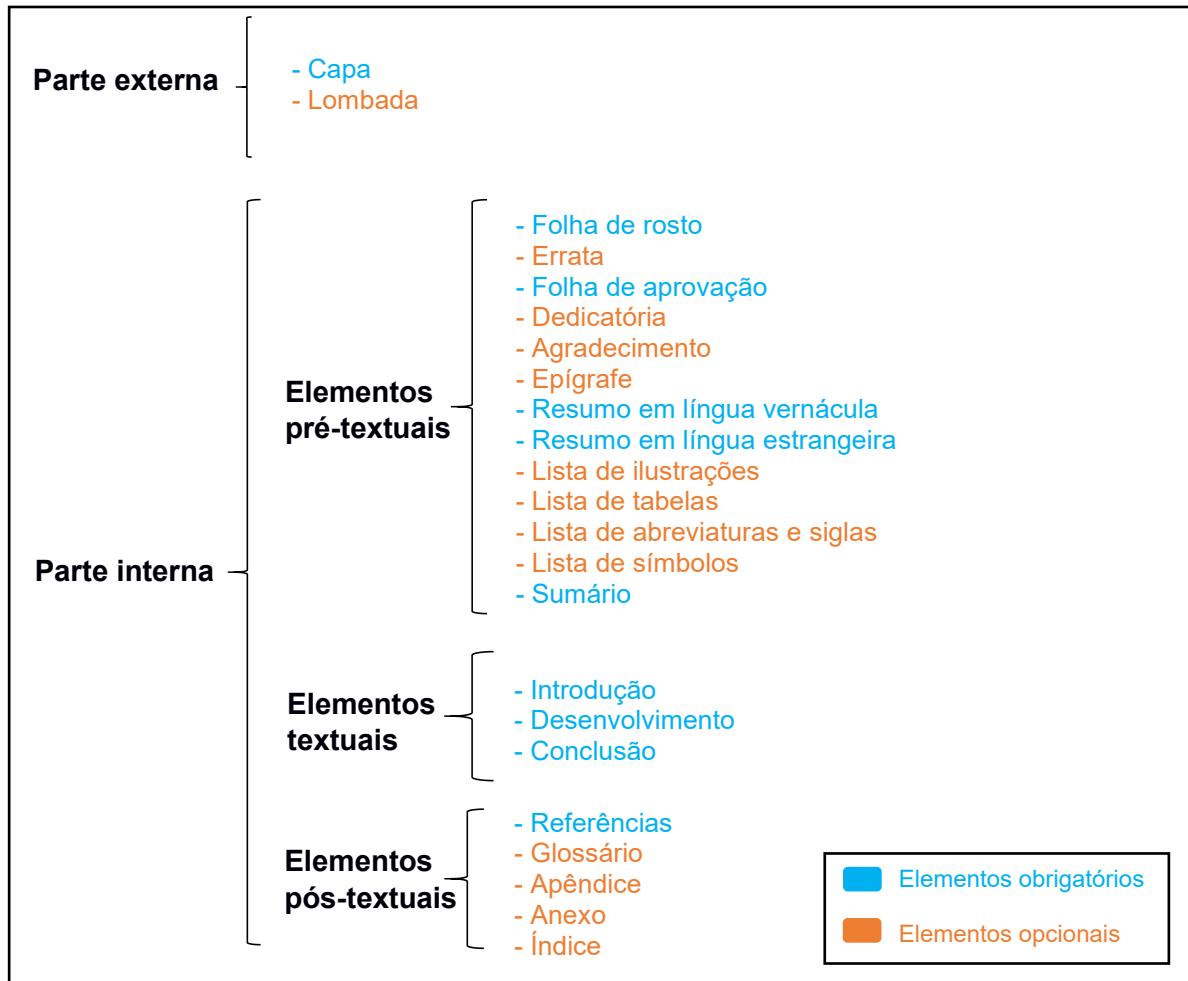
Parte externa

- Capa
- Lombada

Parte interna

Elementos pré-textuais

- Folha de rosto
- Errata
- Folha de aprovação
- Dedicatória
- Agradecimento
- Epígrafe
- Resumo em língua vernácula
- Resumo em língua estrangeira
- Lista de ilustrações
- Lista de tabelas
- Lista de abreviaturas e siglas
- Lista de símbolos
- Sumário

Elementos textuais

- Introdução
- Desenvolvimento
- Conclusão

Elementos pós-textuais

- Referências
- Glossário
- Apêndice
- Anexo
- Índice

Elementos obrigatórios

Elementos opcionais